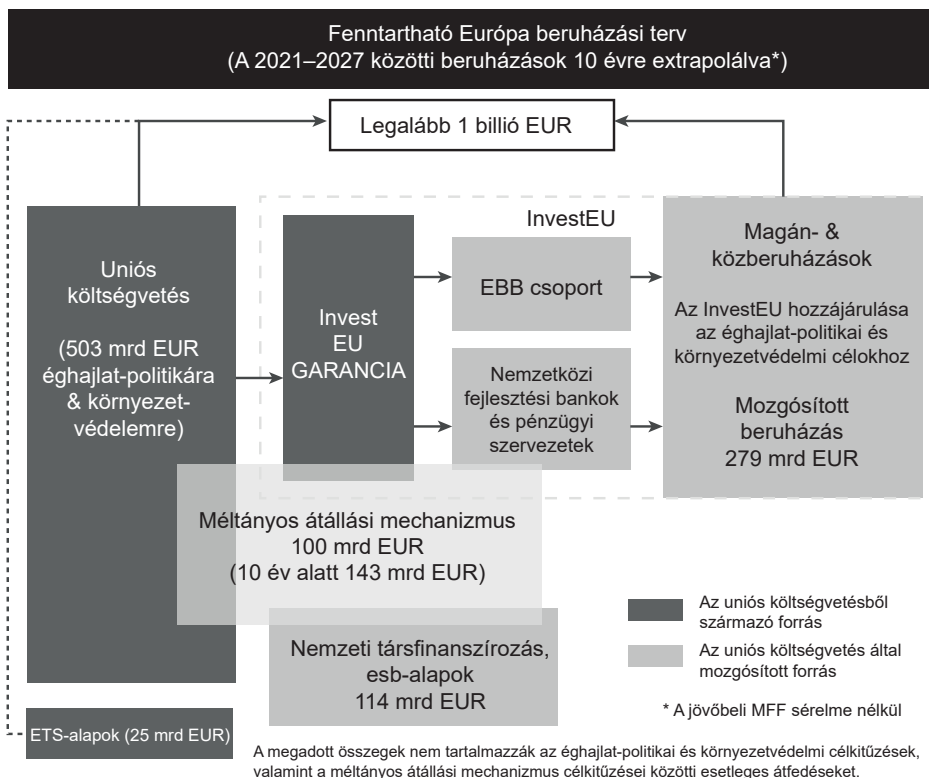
Fenntartható Európa beruházási terv
(A 2021–2027 közötti beruházások 10 évre extrapolálva*)

Legalább 1 billió EUR

Uniós költségvetés

(503 mrd EUR éghajlat-politikára & környezetvédelemre)

InvestEU

Invest EU GARANCIA

EBB csoport

Nemzetközi fejlesztési bankok és pénzügyi szervezetek

Magán- & közberuházások

Az InvestEU hozzájárulása az éghajlat-politikai és környezetvédelmi célokhoz

Mozgósított beruházás 279 mrd EUR

Méltányos átállási mechanizmus
100 mrd EUR
(10 év alatt 143 mrd EUR)

Nemzeti társfinanszírozás, esb-alapok
114 mrd EUR

Az uniós költségvetésből származó forrás

Az uniós költségvetés által mozgósított forrás

* A jövőbeli MFF sérelme nélkül

ETS-alapok (25 mrd EUR)

A megadott összegek nem tartalmazzák az éghajlat-politikai és környezetvédelmi célkitűzések, valamint a méltányos átállási mechanizmus célkitűzései közötti esetleges átfedéseket.